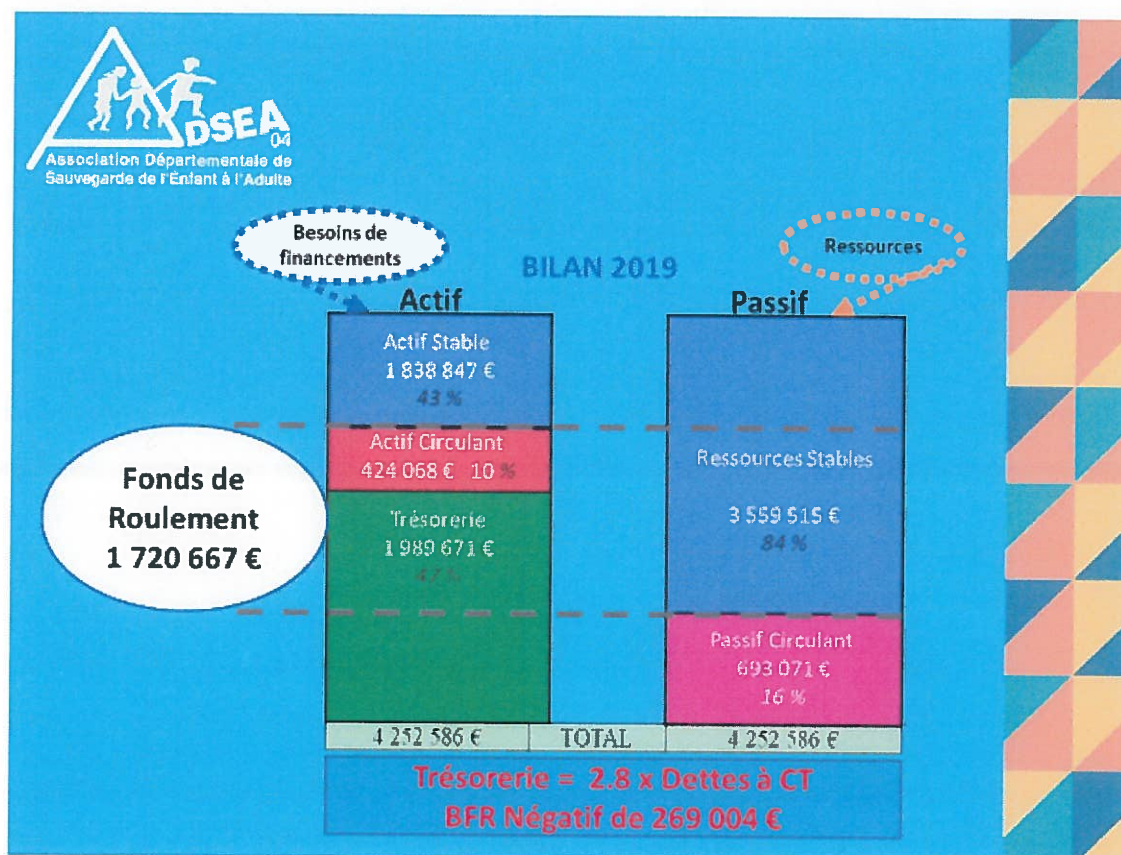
ADSEA 04
Association Départementale de Sauvegarde de l'Enfant à l'Adulte

Besoins de financements

BILAN 2019

Ressources

Actif

Passif

Actif Stable
1 838 847 €
43 %

Actif Circulant
424 068 € 10 %

Trésorerie
1 989 671 €
47 %

Fonds de Roulement
1 720 667 €

Ressources Stables

3 559 515 €
84 %

Passif Circulant
693 071 €
16 %

| 4 252 586 € | TOTAL | 4 252 586 € |
|---|---|---|

Trésorerie = 2.8 x Dettes à CT
BFR Négatif de 269 004 €